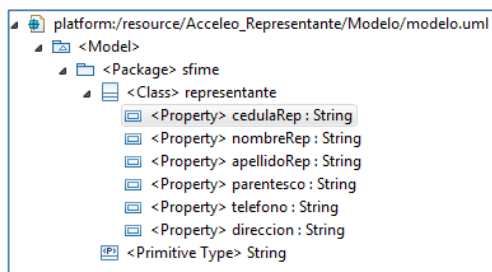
platform:/resource/Acceleo_Representante/Modelo/modelo.uml
<Model>
<Package> sfime
<Class> representante
<Property> cedulaRep : String
<Property> nombreRep : String
<Property> apellidoRep : String
<Property> parentesco : String
<Property> telefono : String
<Property> direccion : String
<P> <Primitive Type> String